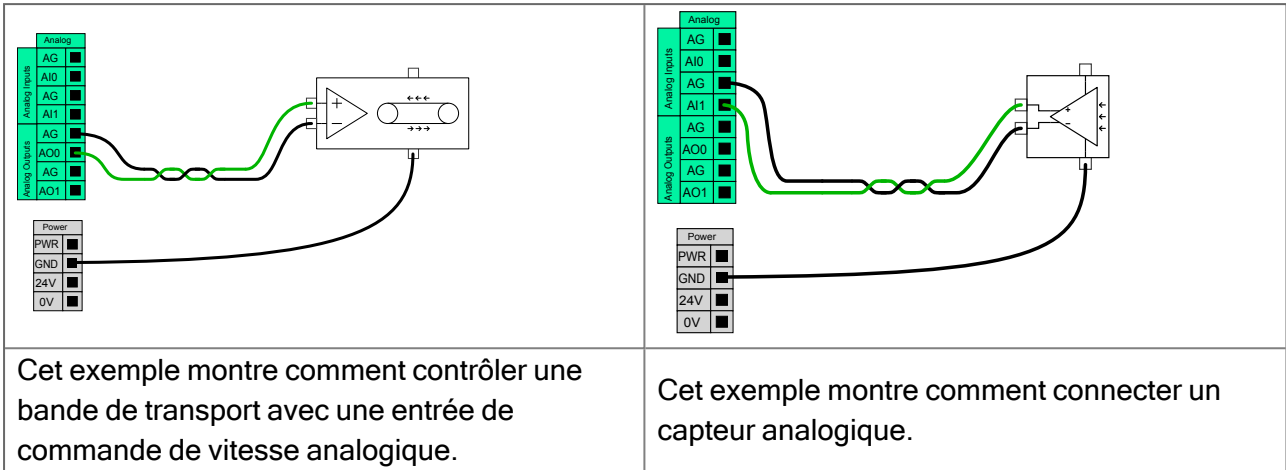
| Analog<br>Analog Inputs: AG, AI0, AG, AI1<br>Analog Outputs: AG, AO0, AG, AO1<br><br>Power<br>PWR, GND, 24V, 0V<br><br>+ −<br>← ← ←<br>→ → → | Analog<br>Analog Inputs: AG, AI0, AG, AI1<br>Analog Outputs: AG, AO0, AG, AO1<br><br>Power<br>PWR, GND, 24V, 0V<br><br>+ −<br>← ← ← |
|---|---|
| Cet exemple montre comment contrôler une bande de transport avec une entrée de commande de vitesse analogique. | Cet exemple montre comment connecter un capteur analogique. |